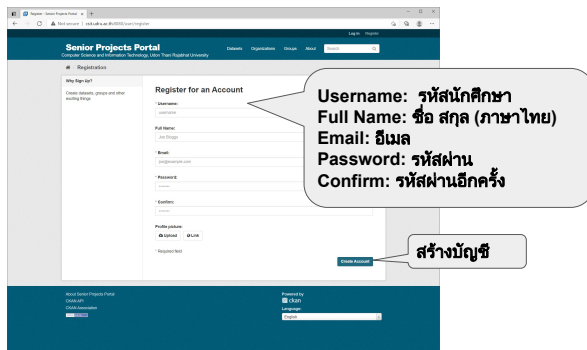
Register - Senior Projects Portal
Not secure | csit.udru.ac.th:5000/user/register

Log in Register

Senior Projects Portal
Computer Science and Information Technology, Udon Thani Rajabhat University

Datasets Organizations Groups About Search

Registration

Why Sign Up?

Create datasets, groups and other exciting things

Register for an Account

* Username:
username

Full Name:
Joe Bloggs

* Email:
joe@example.com

* Password:

* Confirm:

Profile picture
Upload Link

* Required field

Create Account

About Senior Projects Portal
CKAN API
CKAN Association

Powered by
ckan
Language
English

Username: รหัสนักศึกษา
Full Name: ชื่อ สกุล (ภาษาไทย)
Email: อีเมล
Password: รหัสผ่าน
Confirm: รหัสผ่านอีกครั้ง

สร้างบัญชี